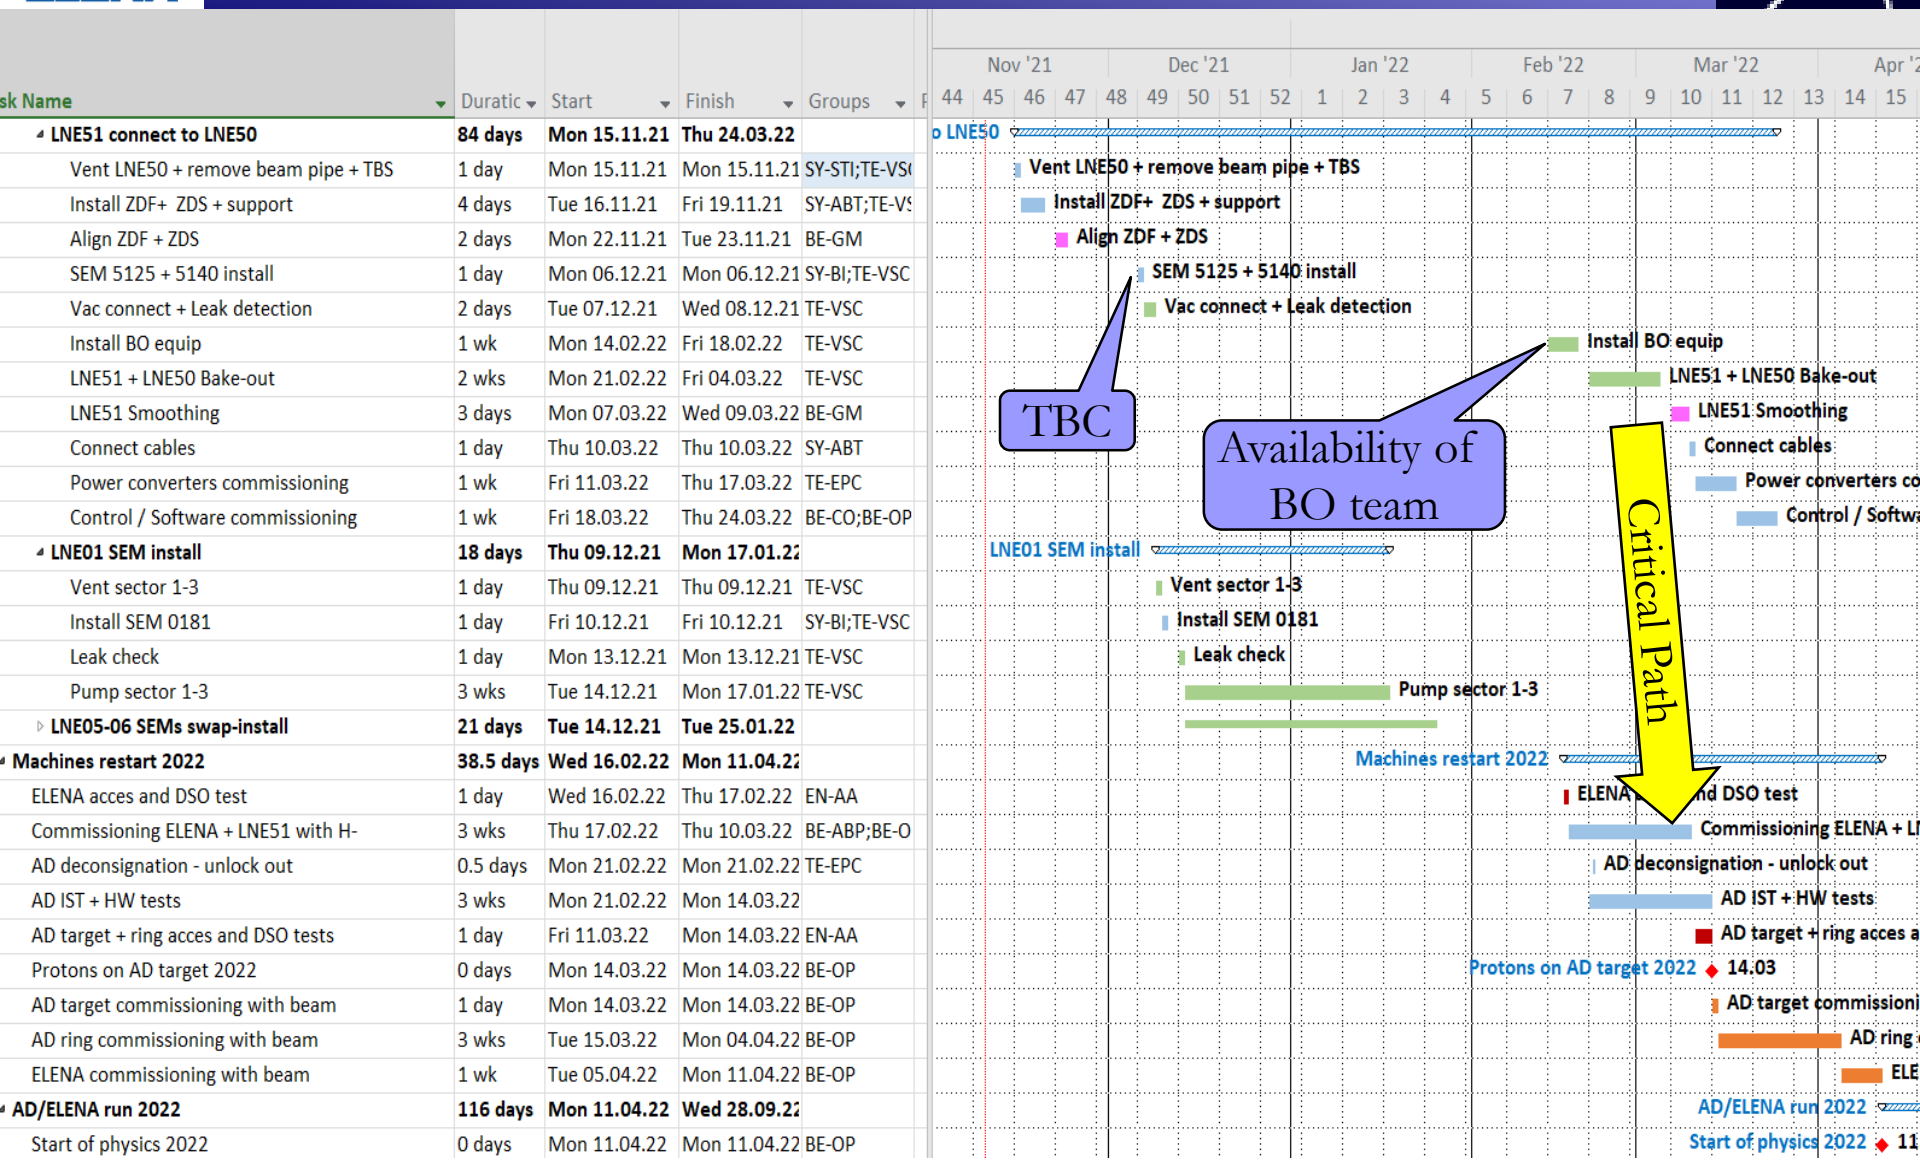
| sk Name | Duratic | Start | Finish | Groups |
|---|---|---|---|---|
| LNE51 connect to LNE50 | 84 days | Mon 15.11.21 | Thu 24.03.22 | |
| Vent LNE50 + remove beam pipe + TBS | 1 day | Mon 15.11.21 | Mon 15.11.21 | SY-STI;TE-VS( |
| Install ZDF+ ZDS + support | 4 days | Tue 16.11.21 | Fri 19.11.21 | SY-ABT;TE-VS |
| Align ZDF + ZDS | 2 days | Mon 22.11.21 | Tue 23.11.21 | BE-GM |
| SEM 5125 + 5140 install | 1 day | Mon 06.12.21 | Mon 06.12.21 | SY-BI;TE-VSC |
| Vac connect + Leak detection | 2 days | Tue 07.12.21 | Wed 08.12.21 | TE-VSC |
| Install BO equip | 1 wk | Mon 14.02.22 | Fri 18.02.22 | TE-VSC |
| LNE51 + LNE50 Bake-out | 2 wks | Mon 21.02.22 | Fri 04.03.22 | TE-VSC |
| LNE51 Smoothing | 3 days | Mon 07.03.22 | Wed 09.03.22 | BE-GM |
| Connect cables | 1 day | Thu 10.03.22 | Thu 10.03.22 | SY-ABT |
| Power converters commissioning | 1 wk | Fri 11.03.22 | Thu 17.03.22 | TE-EPC |
| Control / Software commissioning | 1 wk | Fri 18.03.22 | Thu 24.03.22 | BE-CO;BE-OP |
| LNE01 SEM install | 18 days | Thu 09.12.21 | Mon 17.01.22 | |
| Vent sector 1-3 | 1 day | Thu 09.12.21 | Thu 09.12.21 | TE-VSC |
| Install SEM 0181 | 1 day | Fri 10.12.21 | Fri 10.12.21 | SY-BI;TE-VSC |
| Leak check | 1 day | Mon 13.12.21 | Mon 13.12.21 | TE-VSC |
| Pump sector 1-3 | 3 wks | Tue 14.12.21 | Mon 17.01.22 | TE-VSC |
| LNE05-06 SEMs swap-install | 21 days | Tue 14.12.21 | Tue 25.01.22 | |
| Machines restart 2022 | 38.5 days | Wed 16.02.22 | Mon 11.04.22 | |
| ELENA acces and DSO test | 1 day | Wed 16.02.22 | Thu 17.02.22 | EN-AA |
| Commissioning ELENA + LNE51 with H- | 3 wks | Thu 17.02.22 | Thu 10.03.22 | BE-ABP;BE-O |
| AD deconsignation - unlock out | 0.5 days | Mon 21.02.22 | Mon 21.02.22 | TE-EPC |
| AD IST + HW tests | 3 wks | Mon 21.02.22 | Mon 14.03.22 | |
| AD target + ring acces and DSO tests | 1 day | Fri 11.03.22 | Mon 14.03.22 | EN-AA |
| Protons on AD target 2022 | 0 days | Mon 14.03.22 | Mon 14.03.22 | BE-OP |
| AD target commissioning with beam | 1 day | Mon 14.03.22 | Mon 14.03.22 | BE-OP |
| AD ring commissioning with beam | 3 wks | Tue 15.03.22 | Mon 04.04.22 | BE-OP |
| ELENA commissioning with beam | 1 wk | Tue 05.04.22 | Mon 11.04.22 | BE-OP |
| AD/ELENA run 2022 | 116 days | Mon 11.04.22 | Wed 28.09.22 | |
| Start of physics 2022 | 0 days | Mon 11.04.22 | Mon 11.04.22 | BE-OP |

Nov '21 Dec '21 Jan '22 Feb '22 Mar '22 Apr '2
44 45 46 47 48 49 50 51 52 1 2 3 4 5 6 7 8 9 10 11 12 13 14 15

o LNE50
Vent LNE50 + remove beam pipe + TBS
Install ZDF+ ZDS + support
Align ZDF + ZDS
SEM 5125 + 5140 install
Vac connect + Leak detection
Install BO equip
LNE51 + LNE50 Bake-out
LNE51 Smoothing
Connect cables
Power converters co
Control / Softwa
LNE01 SEM install
Vent sector 1-3
Install SEM 0181
Leak check
Pump sector 1-3
Machines restart 2022
ELENA nd DSO test
Commissioning ELENA + LI
AD deconsignation - unlock out
AD IST + HW tests
AD target + ring acces a
Protons on AD target 2022 14.03
AD target commissioni
AD ring
ELE
AD/ELENA run 2022
Start of physics 2022 11

TBC

Availability of BO team

Critical Path